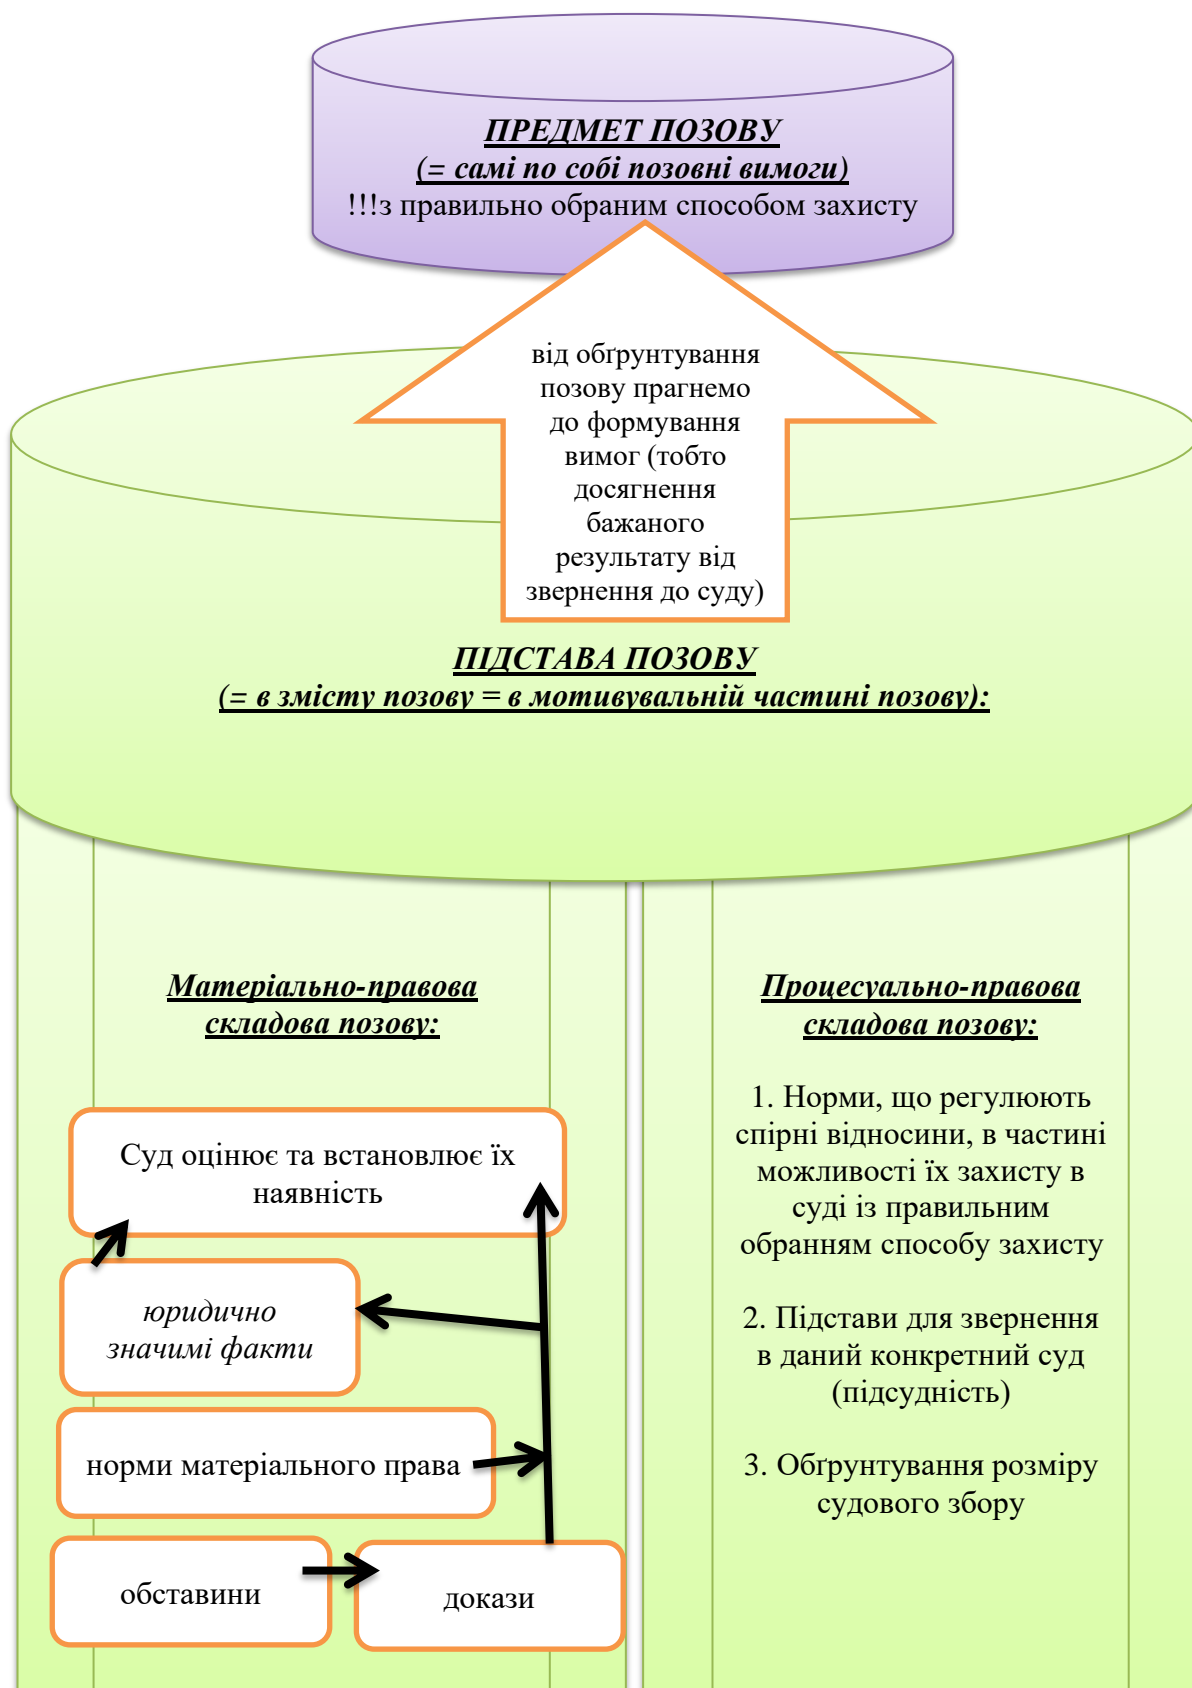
ПРЕДМЕТ ПОЗОВУ
(= самі по собі позовні вимоги)
!!!з правильно обраним способом захисту

від обґрунтування позову прагнемо до формування вимог (тобто досягнення бажаного результату від звернення до суду)

ПІДСТАВА ПОЗОВУ
(= в змісту позову = в мотивувальній частині позову):

Матеріально-правова складова позову:

Суд оцінює та встановлює їх наявність

юридично значимі факти

норми матеріального права

обставини

докази

Процесуально-правова складова позову:

1. Норми, що регулюють спірні відносини, в частині можливості їх захисту в суді із правильним обранням способу захисту

2. Підстави для звернення в даний конкретний суд (підсудність)

3. Обґрунтування розміру судового збору